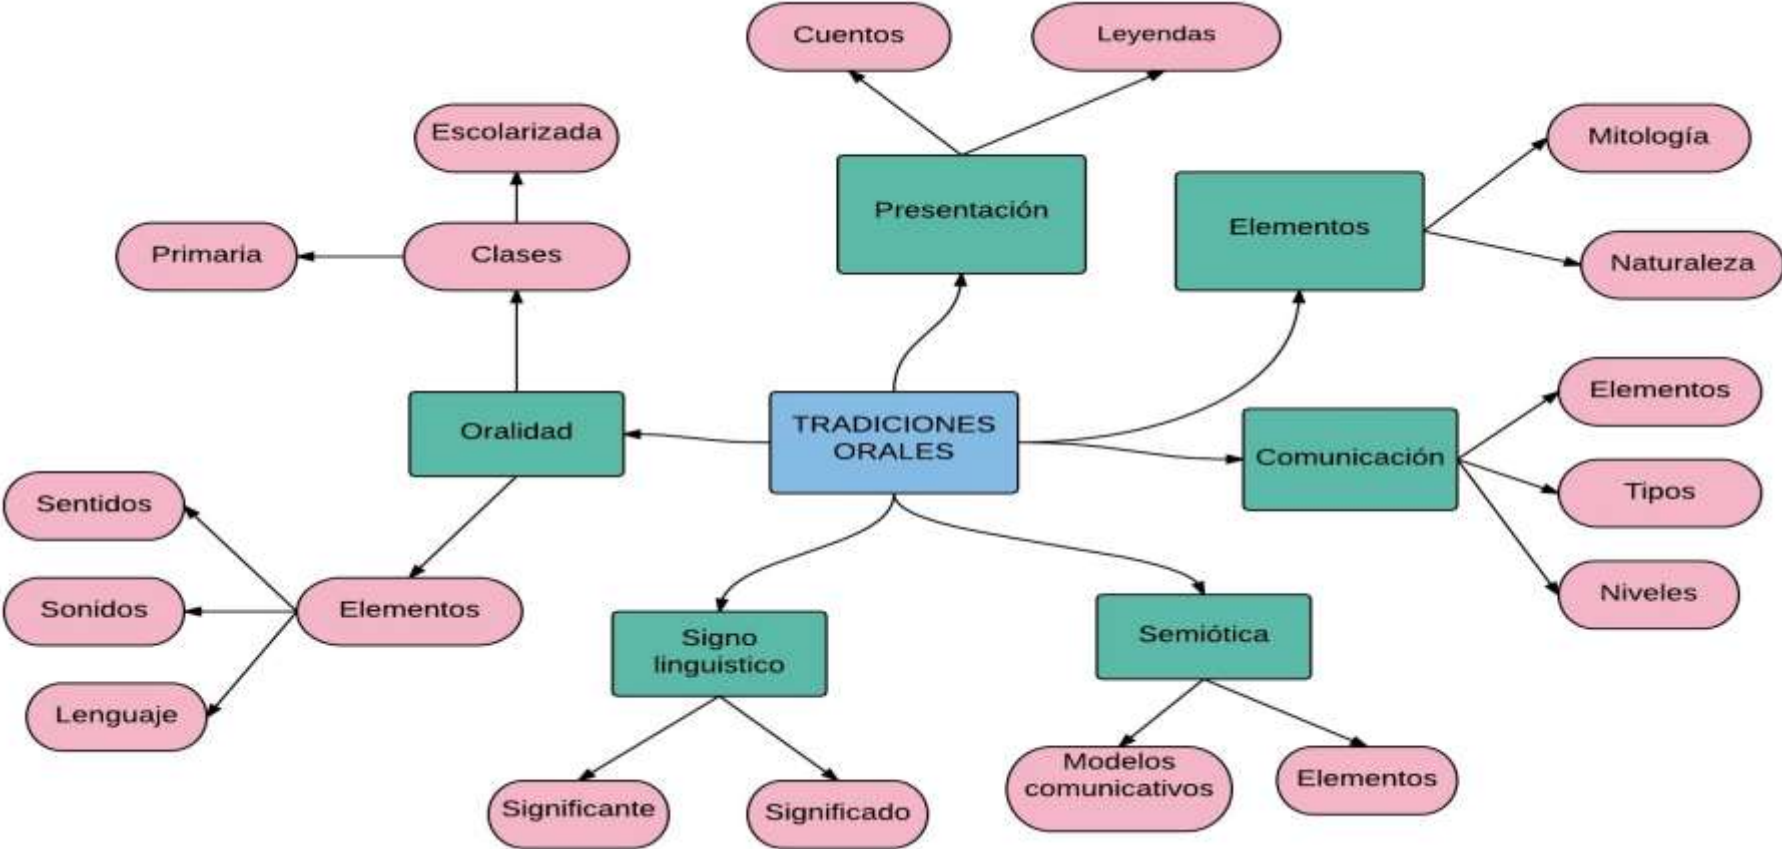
Cuentos
Leyendas
Escolarizada
Presentación
Elementos
Mitología
Naturaleza
Primaria
Clases
Oralidad
TRADICIONES ORALES
Elementos
Comunicación
Tipos
Niveles
Sentidos
Sonidos
Lenguaje
Elementos
Signo linguistico
Semiótica
Significante
Significado
Modelos comunicativos
Elementos